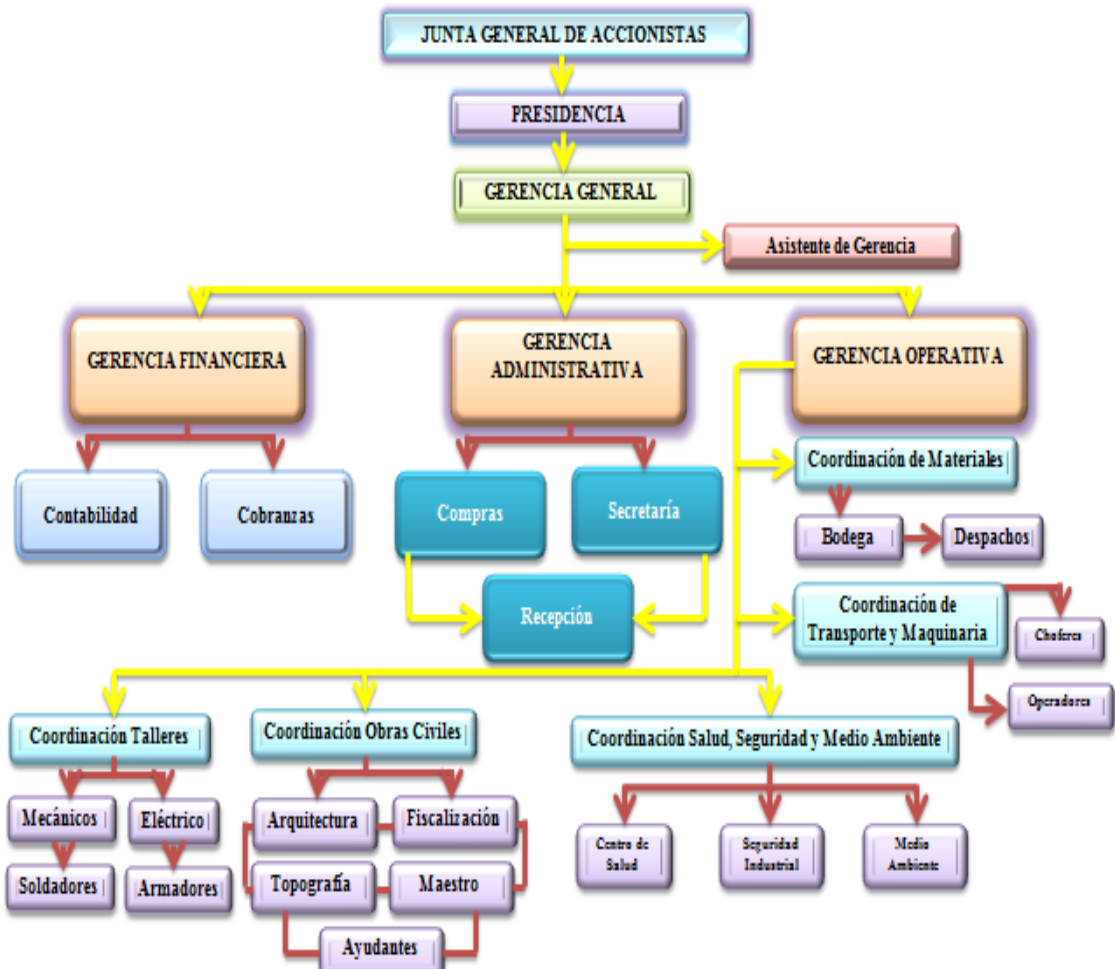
JUNTA GENERAL DE ACCIONISTAS

PRESIDENCIA

GERENCIA GENERAL

Asistente de Gerencia

GERENCIA FINANCIERA

GERENCIA ADMINISTRATIVA

GERENCIA OPERATIVA

Contabilidad

Cobranzas

Compras

Secretaría

Recepción

Coordinación de Materiales

Bodega

Despachos

Coordinación de Transporte y Maquinaria

Choferes

Operadores

Coordinación Talleres

Mecánicos

Eléctrico

Soldadores

Armadores

Coordinación Obras Civiles

Arquitectura

Fiscalización

Topografía

Maestro

Ayudantes

Coordinación Salud, Seguridad y Medio Ambiente

Centro de Salud

Seguridad Industrial

Medio Ambiente